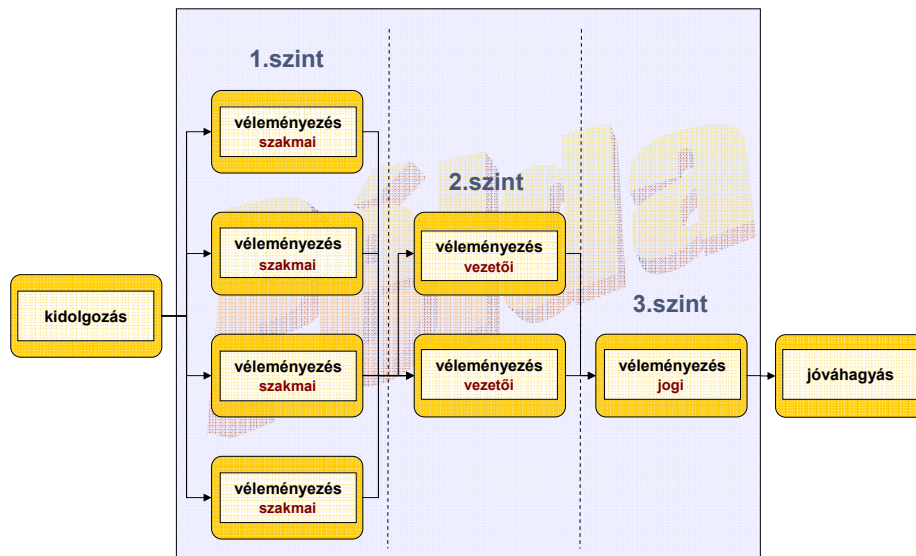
1.szint

véleményezés
szakmai

véleményezés
szakmai

véleményezés
szakmai

véleményezés
szakmai

kidolgozás

2.szint

véleményezés
vezetői

véleményezés
vezetői

3.szint

véleményezés
jogi

jóváhagyás

példa